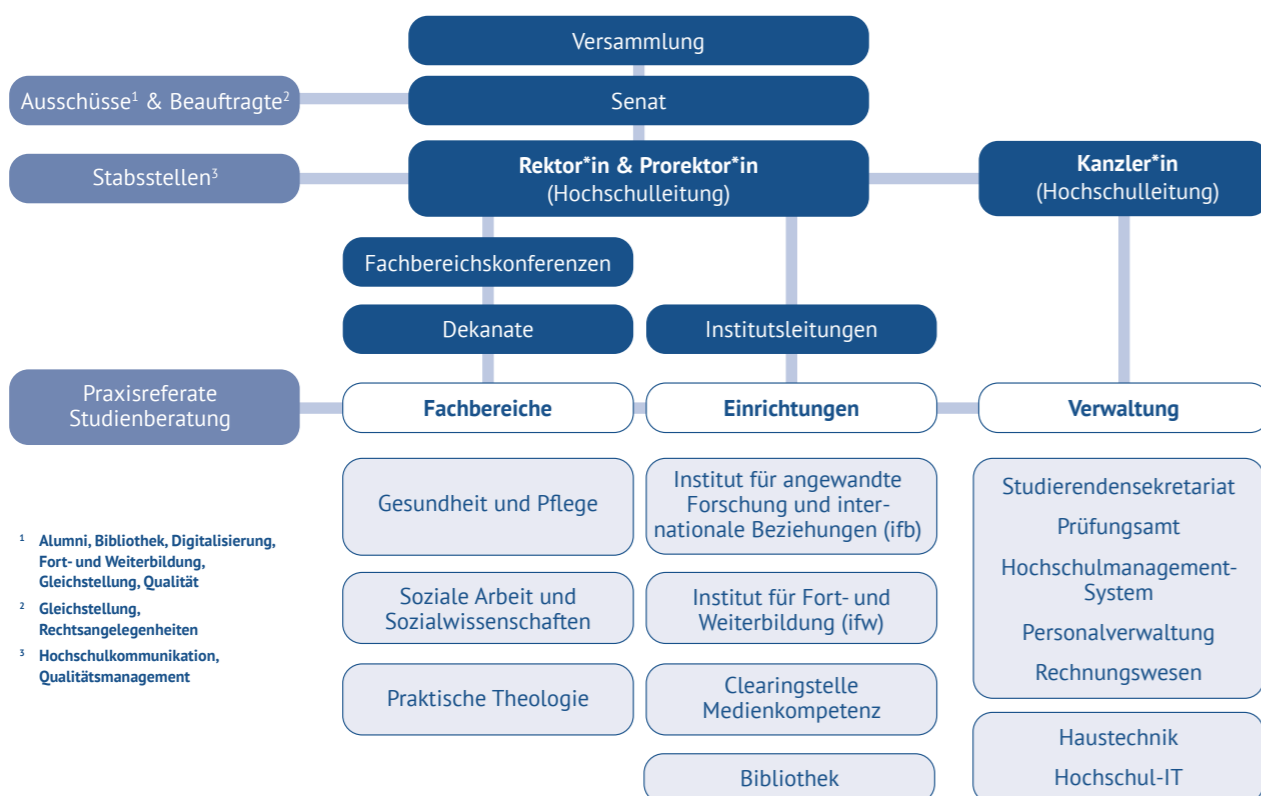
Versammlung

Ausschüsse$^1$ & Beauftragte$^2$

Senat

Stabsstellen$^3$

Rektor*in & Prorektor*in
(Hochschulleitung)

Kanzler*in
(Hochschulleitung)

Fachbereichskonferenzen

Dekanate

Institutsleitungen

Praxisreferate
Studienberatung

Fachbereiche

Einrichtungen

Verwaltung

Gesundheit und Pflege

Soziale Arbeit und Sozialwissenschaften

Praktische Theologie

Institut für angewandte Forschung und internationale Beziehungen (ifb)

Institut für Fort- und Weiterbildung (ifw)

Clearingstelle Medienkompetenz

Bibliothek

Studierendensekretariat

Prüfungsamt

Hochschulmanagement-System

Personalverwaltung

Rechnungswesen

Haustechnik

Hochschul-IT

$^1$ Alumni, Bibliothek, Digitalisierung, Fort- und Weiterbildung, Gleichstellung, Qualität

$^2$ Gleichstellung, Rechtsangelegenheiten

$^3$ Hochschulkommunikation, Qualitätsmanagement